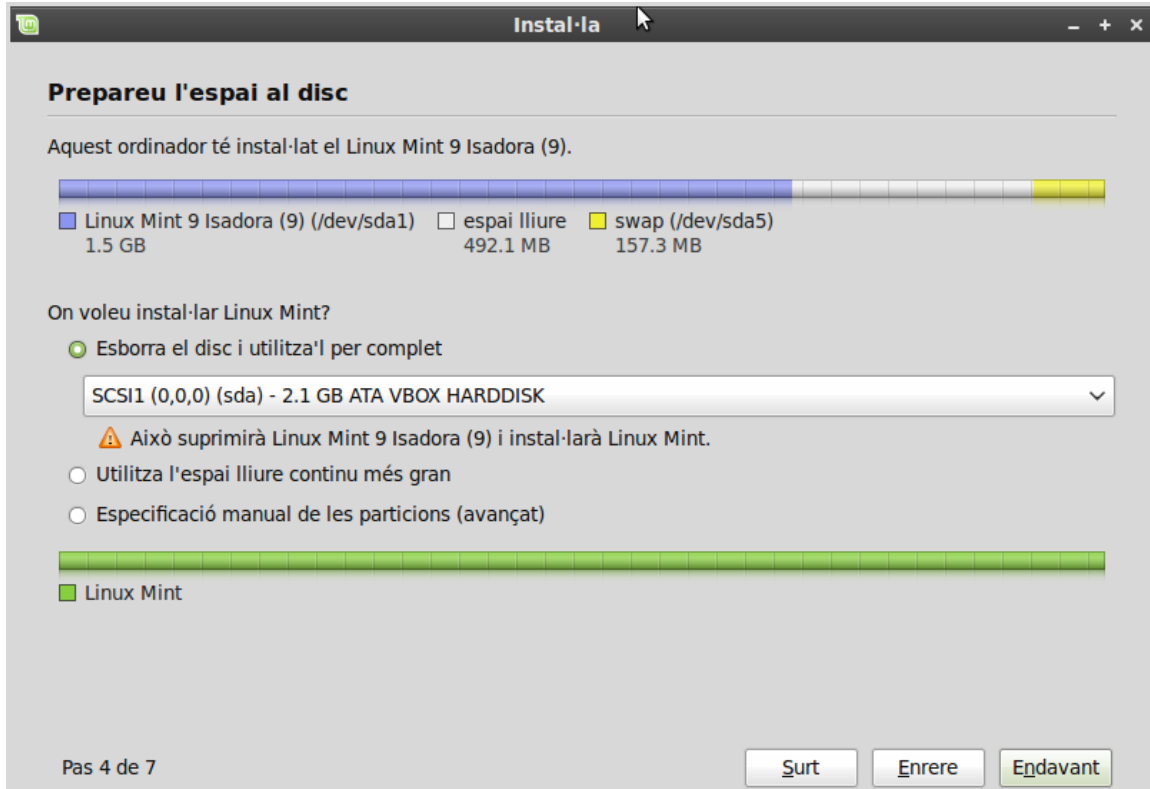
Instal·la

Prepareu l'espai al disc

Aquest ordinador té instal·lat el Linux Mint 9 Isadora (9).

Linux Mint 9 Isadora (9) (/dev/sda1)
1.5 GB

espai lliure
492.1 MB

swap (/dev/sda5)
157.3 MB

On voleu instal·lar Linux Mint?

Esborra el disc i utilitza'l per complet

SCSI1 (0,0,0) (sda) - 2.1 GB ATA VBOX HARDDISK

Això suprimirà Linux Mint 9 Isadora (9) i instal·larà Linux Mint.

Utilitza l'espai lliure continu més gran

Especificació manual de les particions (avançat)

Linux Mint

Pas 4 de 7

Surt

Enrere

Endavant